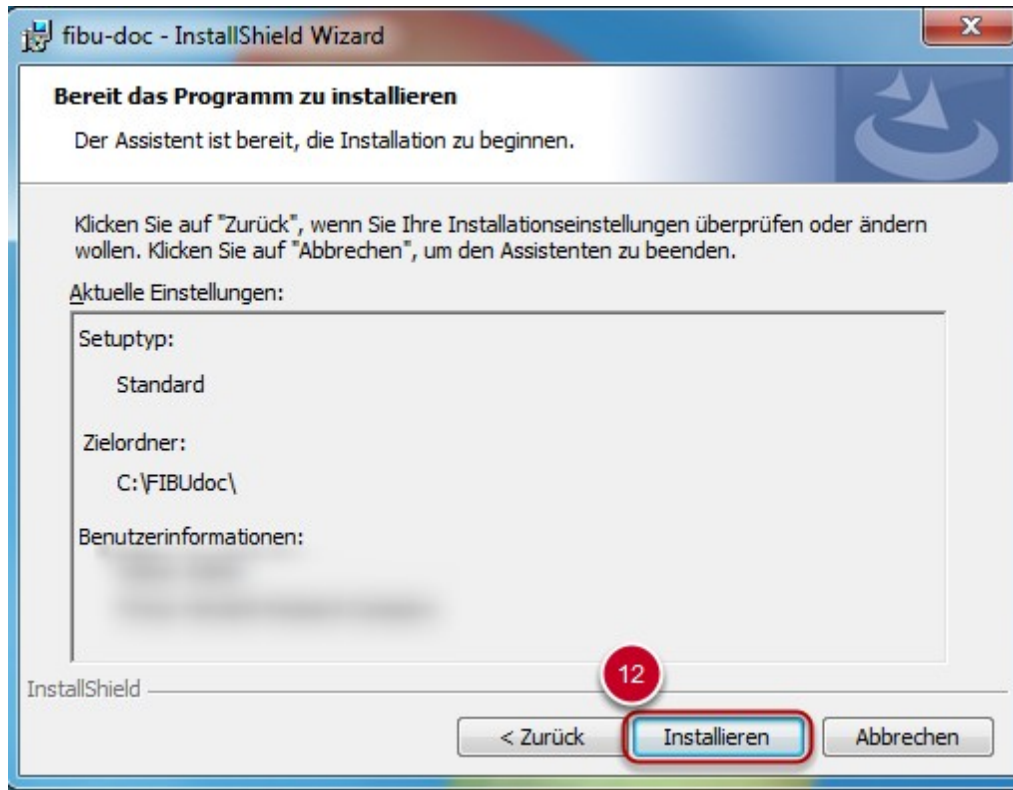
fibu-doc - InstallShield Wizard

Bereit das Programm zu installieren

Der Assistent ist bereit, die Installation zu beginnen.

Klicken Sie auf "Zurück", wenn Sie Ihre Installationseinstellungen überprüfen oder ändern wollen. Klicken Sie auf "Abbrechen", um den Assistenten zu beenden.

Aktuelle Einstellungen:

Setuptyp:

Standard

Zielordner:

C:\FIBUdoc\

Benutzerinformationen:

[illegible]

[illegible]

InstallShield

12

< Zurück

Installieren

Abbrechen